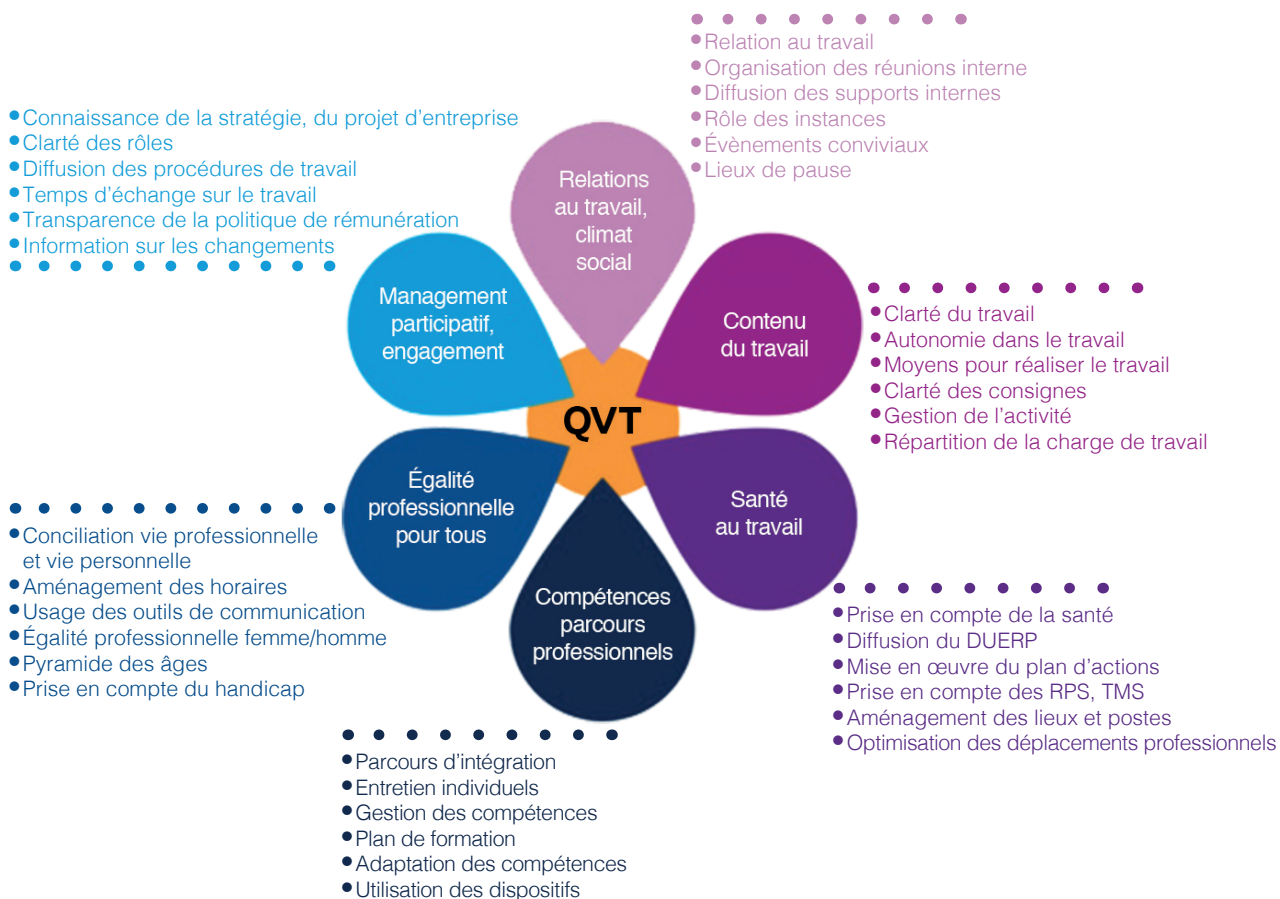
• Relation au travail
• Organisation des réunions interne
• Diffusion des supports internes
• Rôle des instances
• Évènements conviviaux
• Lieux de pause

• Connaissance de la stratégie, du projet d'entreprise
• Clarté des rôles
• Diffusion des procédures de travail
• Temps d'échange sur le travail
• Transparence de la politique de rémunération
• Information sur les changements

Relations au travail, climat social

Management participatif, engagement

Contenu du travail

QVT

Égalité professionnelle pour tous

Santé au travail

Compétences parcours professionnels

• Clarté du travail
• Autonomie dans le travail
• Moyens pour réaliser le travail
• Clarté des consignes
• Gestion de l'activité
• Répartition de la charge de travail

• Conciliation vie professionnelle et vie personnelle
• Aménagement des horaires
• Usage des outils de communication
• Égalité professionnelle femme/homme
• Pyramide des âges
• Prise en compte du handicap

• Prise en compte de la santé
• Diffusion du DUERP
• Mise en œuvre du plan d'actions
• Prise en compte des RPS, TMS
• Aménagement des lieux et postes
• Optimisation des déplacements professionnels

• Parcours d'intégration
• Entretien individuels
• Gestion des compétences
• Plan de formation
• Adaptation des compétences
• Utilisation des dispositifs